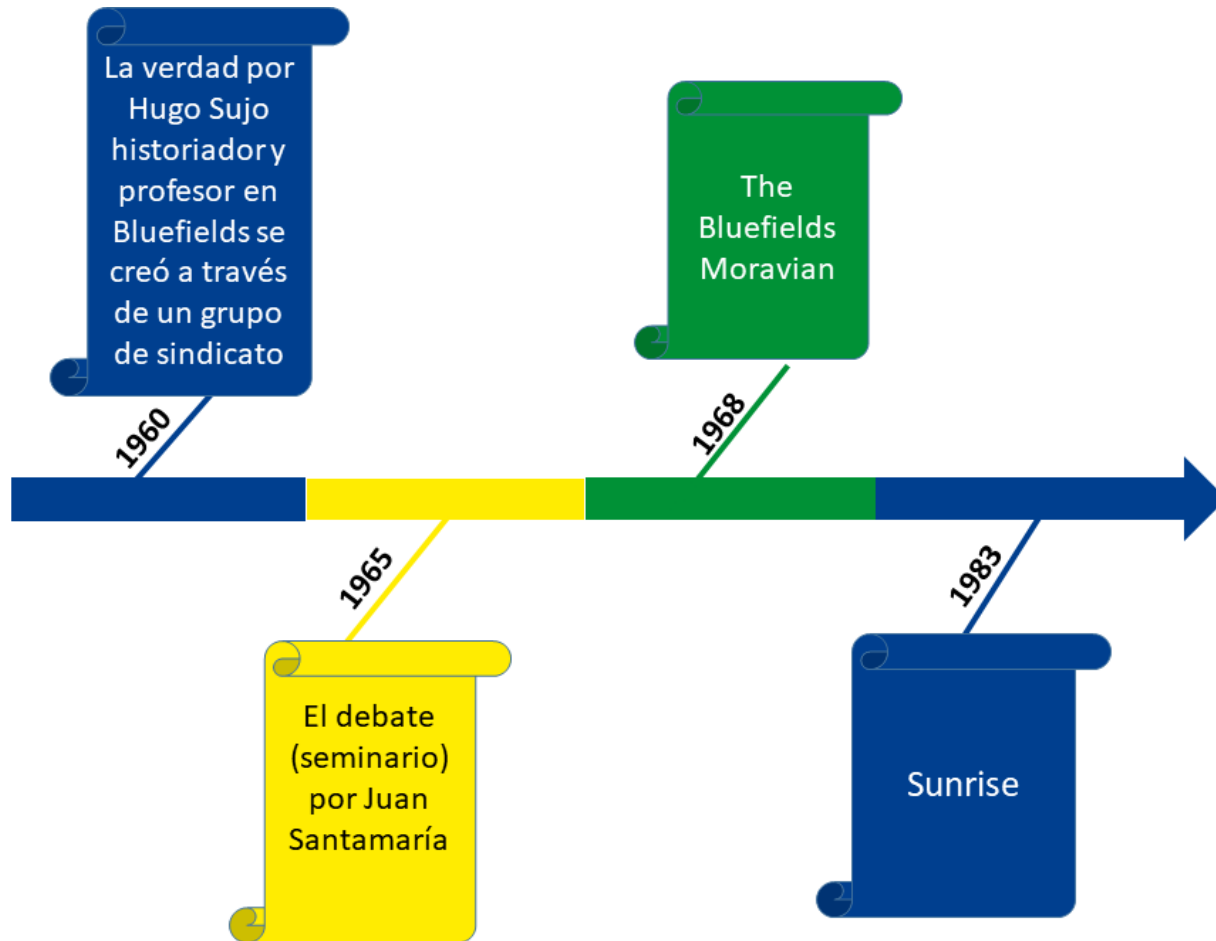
La verdad por Hugo Sujo historiador y profesor en Bluefields se creó a través de un grupo de sindicato

1960

The Bluefields Moravian

1968

1965

El debate (seminario) por Juan Santamaría

1983

Sunrise